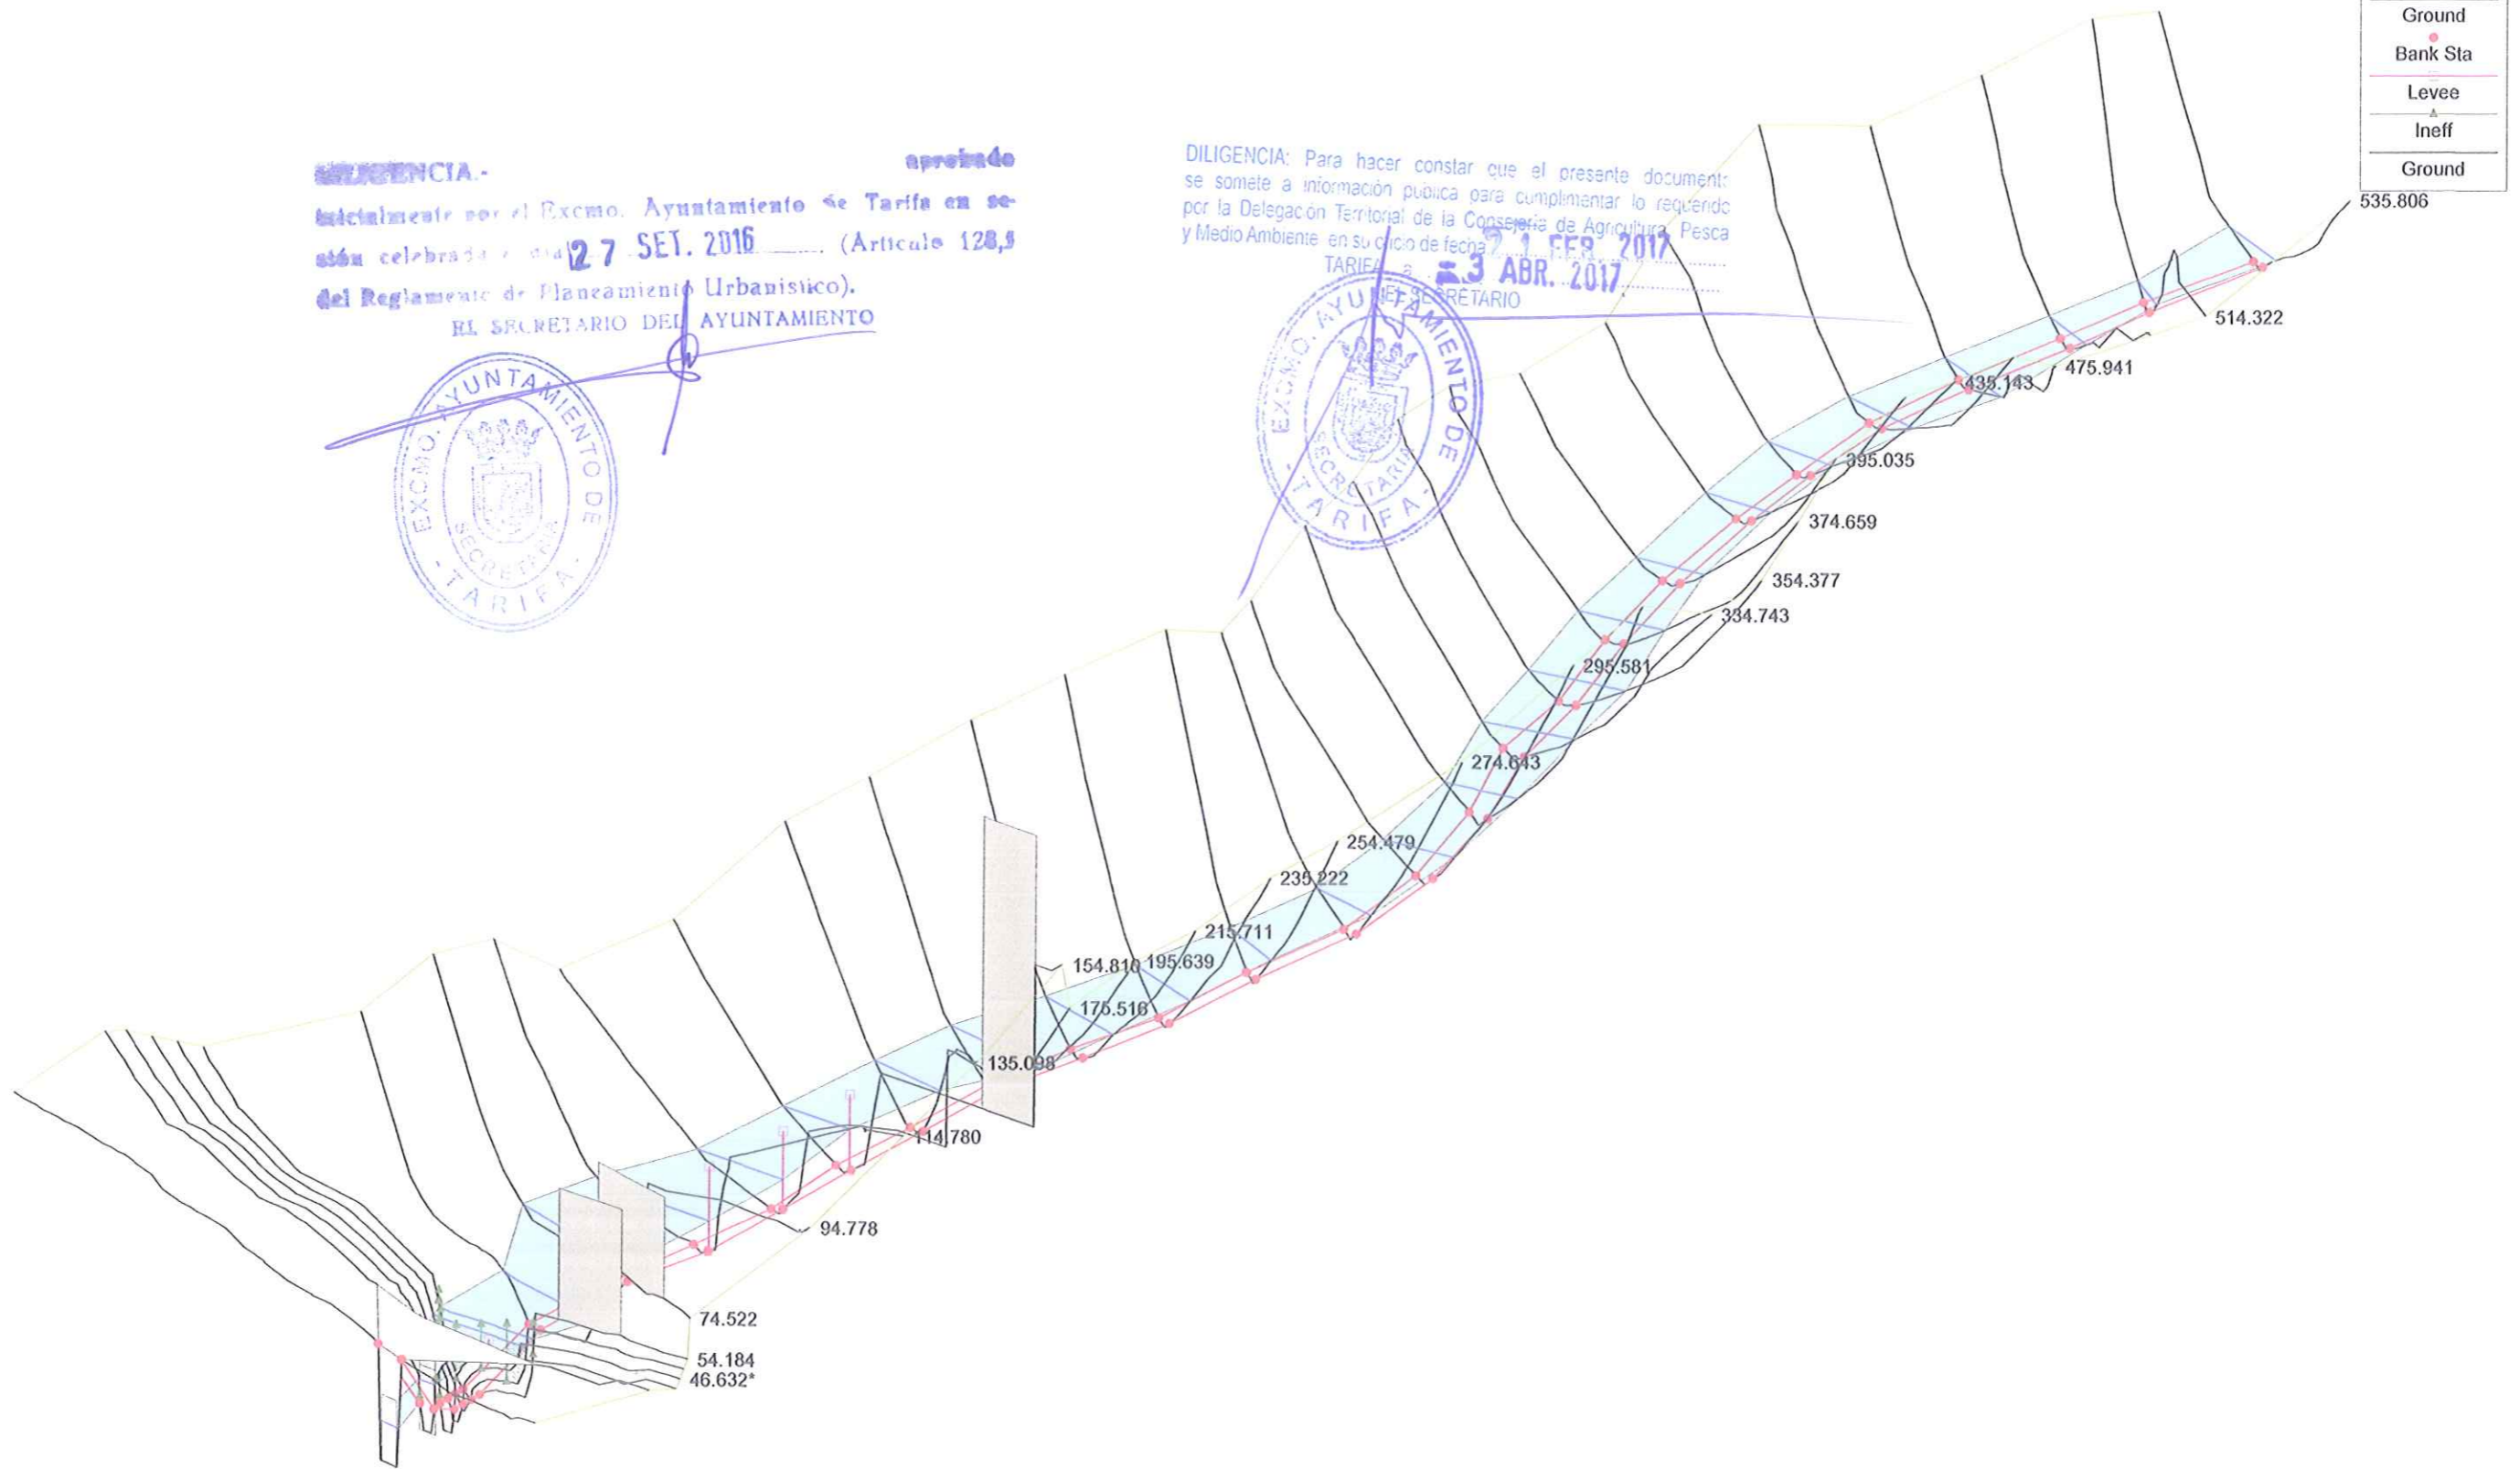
Ground
Bank Sta
Levee
Ineff
Ground

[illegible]ENCIA.- aprobado inicialmente por el Excmo. Ayuntamiento de Tarifa en sesión celebrada el día 27 SET. 2016 (Artículo 128,5 del Reglamento de Planeamiento Urbanístico).
EL SECRETARIO DEL AYUNTAMIENTO

EXCMO. AYUNTAMIENTO DE TARIFA SECRETARIA

DILIGENCIA: Para hacer constar que el presente documento se somete a información pública para cumplimentar lo requerido por la Delegación Territorial de la Consejería de Agricultura, Pesca y Medio Ambiente en su oficio de fecha 21 FEB. 2017
TARIFA, a 3 ABR. 2017
EL SECRETARIO

EXCMO. AYUNTAMIENTO DE TARIFA SECRETARIA

535.806
514.322
475.941
435.143
395.035
374.659
354.377
334.743
295.581
274.643
254.479
235.222
215.711
195.639
154.810
175.516
135.098
114.780
94.778
74.522
54.184
46.632*